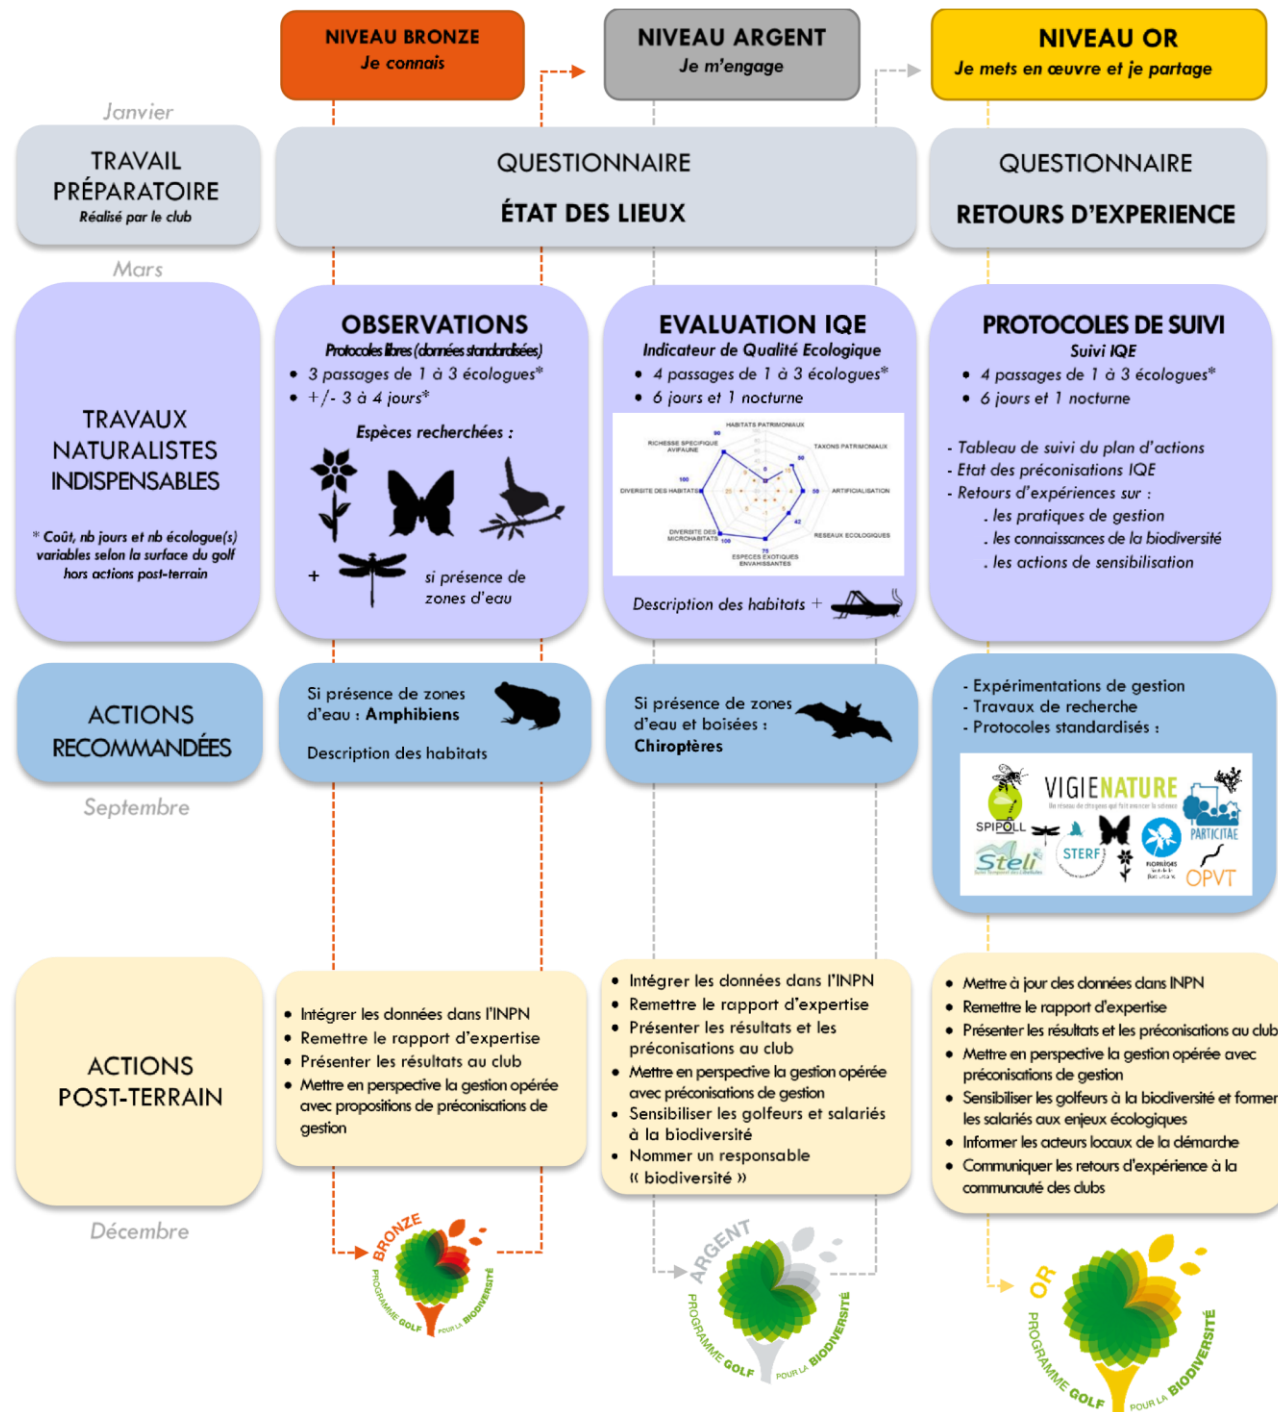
NIVEAU BRONZE
Je connais

NIVEAU ARGENT
Je m'engage

NIVEAU OR
Je mets en œuvre et je partage

Janvier

TRAVAIL PRÉPARATOIRE
Réalisé par le club

QUESTIONNAIRE
ÉTAT DES LIEUX

QUESTIONNAIRE
RETOURS D'EXPERIENCE

Mars

TRAVAUX NATURALISTES INDISPENSABLES

* Coût, nb jours et nb écologue(s) variables selon la surface du golf hors actions post-terrain

OBSERVATIONS
Protocoles libres (données standardisées)
• 3 passages de 1 à 3 écologues*
• +/- 3 à 4 jours*
Espèces recherchées :
+ si présence de zones d'eau

EVALUATION IQE
Indicateur de Qualité Ecologique
• 4 passages de 1 à 3 écologues*
• 6 jours et 1 nocturne
HABITATS PATRIMONIAUX
RICHESSE SPECIFIQUE AVIFAUNE
TAXONS PATRIMONIAUX
DIVERSITE DES HABITATS
ARTIFICIALISATION
DIVERSITE DES MICROHABITATS
RESEAUX ECOLOGIQUES
ESPECES EXOTIQUES ENVAHISSANTES
Description des habitats +

PROTOCOLES DE SUIVI
Suivi IQE
• 4 passages de 1 à 3 écologues*
• 6 jours et 1 nocturne
- Tableau de suivi du plan d'actions
- Etat des préconisations IQE
- Retours d'expériences sur :
. les pratiques de gestion
. les connaissances de la biodiversité
. les actions de sensibilisation

ACTIONS RECOMMANDÉES

Si présence de zones d'eau : Amphibiens
Description des habitats

Si présence de zones d'eau et boisées : Chiroptères

- Expérimentations de gestion
- Travaux de recherche
- Protocoles standardisés :
SPIPOLL VIGIENATURE PARTICITAE Steli STERF OPVT

Septembre

ACTIONS POST-TERRAIN

• Intégrer les données dans l'INPN
• Remettre le rapport d'expertise
• Présenter les résultats au club
• Mettre en perspective la gestion opérée avec propositions de préconisations de gestion

• Intégrer les données dans l'INPN
• Remettre le rapport d'expertise
• Présenter les résultats et les préconisations au club
• Mettre en perspective la gestion opérée avec préconisations de gestion
• Sensibiliser les golfeurs et salariés à la biodiversité
• Nommer un responsable « biodiversité »

• Mettre à jour des données dans INPN
• Remettre le rapport d'expertise
• Présenter les résultats et les préconisations au club
• Mettre en perspective la gestion opérée avec préconisations de gestion
• Sensibiliser les golfeurs à la biodiversité et former les salariés aux enjeux écologiques
• Informer les acteurs locaux de la démarche
• Communiquer les retours d'expérience à la communauté des clubs

Décembre

BRONZE PROGRAMME GOLF POUR LA BIODIVERSITÉ
ARGENT PROGRAMME GOLF POUR LA BIODIVERSITÉ
OR PROGRAMME GOLF POUR LA BIODIVERSITÉ